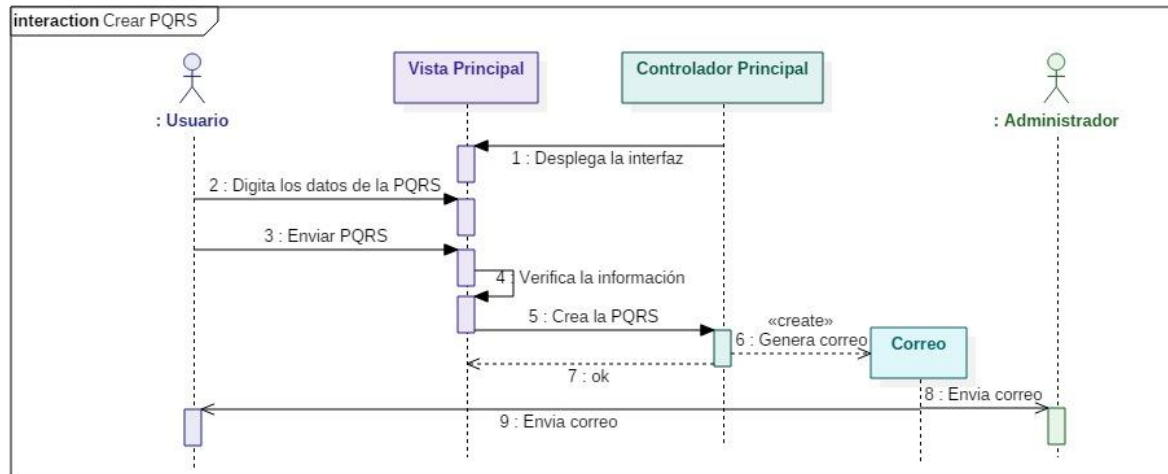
interaction Crear PQRS

: Usuario

Vista Principal

Controlador Principal

: Administrador

1 : Despliega la interfaz

2 : Digita los datos de la PQRS

3 : Enviar PQRS

4 : Verifica la información

5 : Crea la PQRS

«create»

6 : Genera correo

Correo

7 : ok

8 : Envia correo

9 : Envia correo